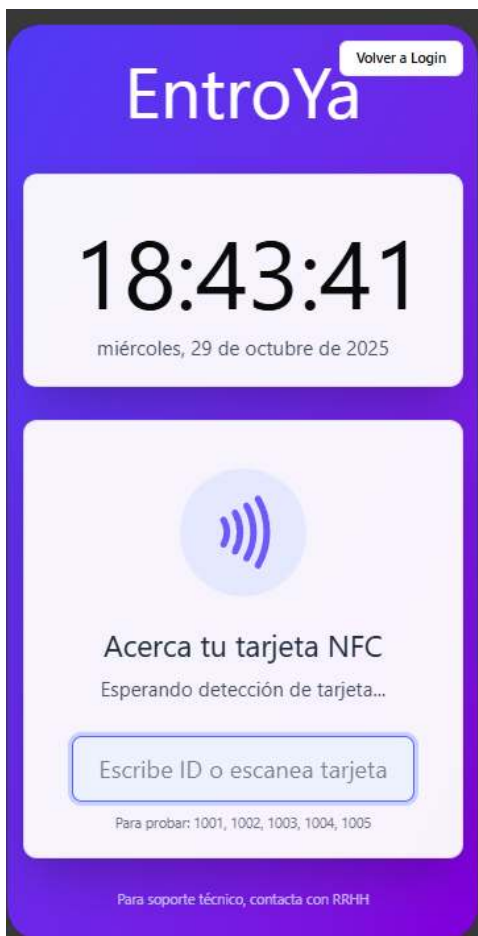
Volver a Login

EntroYa

18:43:41

miércoles, 29 de octubre de 2025

Acerca tu tarjeta NFC

Esperando detección de tarjeta...

Escribe ID o escanea tarjeta

Para probar: 1001, 1002, 1003, 1004, 1005

Para soporte técnico, contacta con RRHH